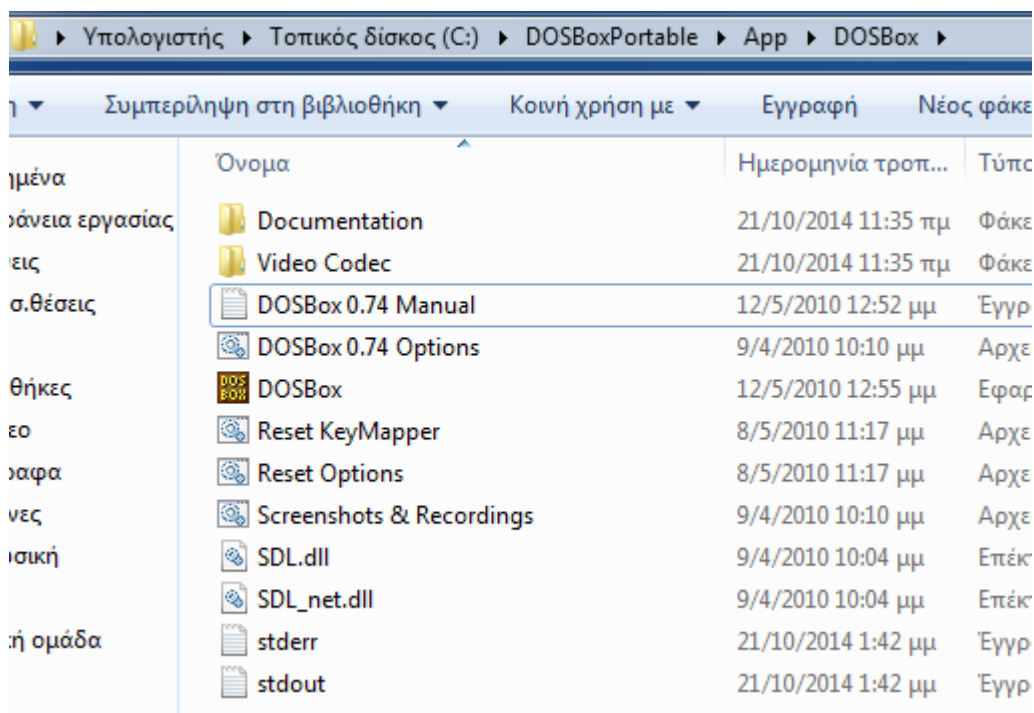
▸ Υπολογιστής ▸ Τοπικός δίσκος (C:) ▸ DOSBoxPortable ▸ App ▸ DOSBox ▸

η ▾ Συμπερίληψη στη βιβλιοθήκη ▾ Κοινή χρήση με ▾ Εγγραφή Νέος φάκε

ημένα
οάνεια εργασίας
εις
σ.θέσεις

θήκες
εο
οαφα
νες
σική

ή ομάδα

| Όνομα | Ημερομηνία τροπ... | Τύπο |
|---|---|---|
| Documentation | 21/10/2014 11:35 πμ | Φάκε |
| Video Codec | 21/10/2014 11:35 πμ | Φάκε |
| DOSBox 0.74 Manual | 12/5/2010 12:52 μμ | Έγγρ |
| DOSBox 0.74 Options | 9/4/2010 10:10 μμ | Αρχε |
| DOSBox | 12/5/2010 12:55 μμ | Εφαρ |
| Reset KeyMapper | 8/5/2010 11:17 μμ | Αρχε |
| Reset Options | 8/5/2010 11:17 μμ | Αρχε |
| Screenshots & Recordings | 9/4/2010 10:10 μμ | Αρχε |
| SDL.dll | 9/4/2010 10:04 μμ | Επέκ |
| SDL_net.dll | 9/4/2010 10:04 μμ | Επέκ |
| stderr | 21/10/2014 1:42 μμ | Έγγρ |
| stdout | 21/10/2014 1:42 μμ | Έγγρ |